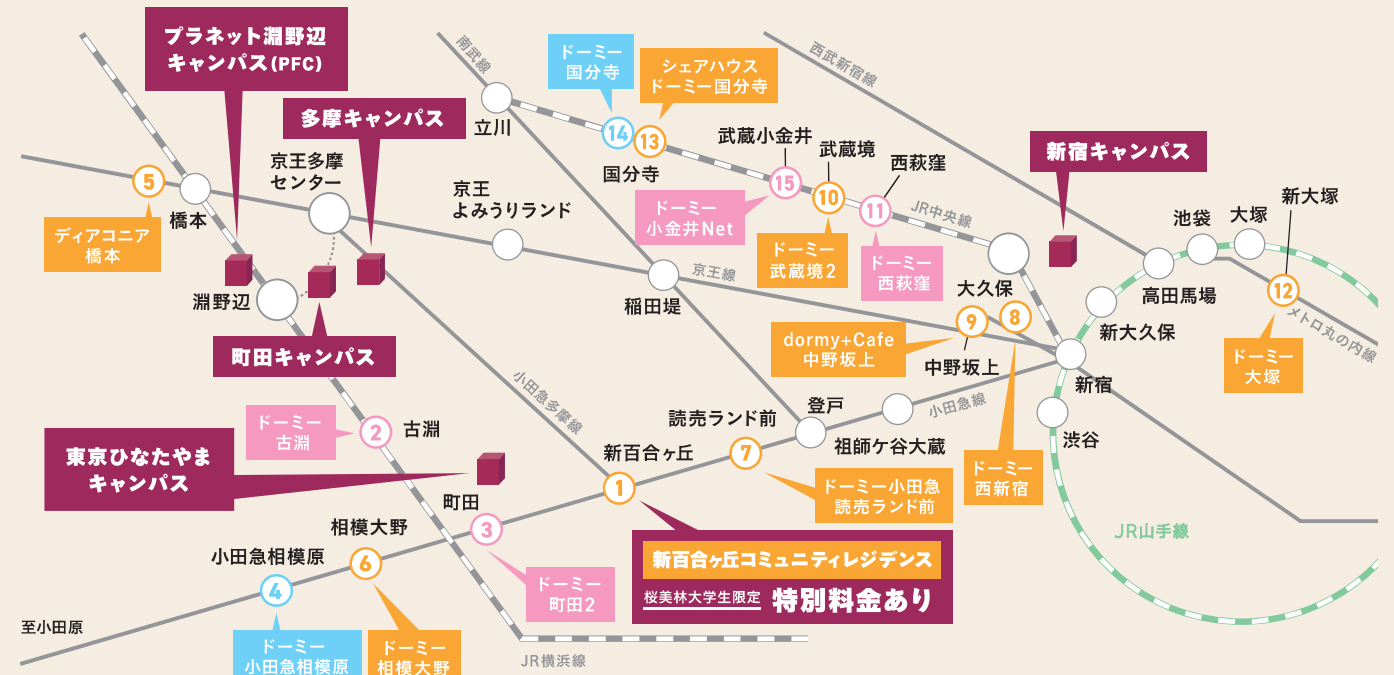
プラネット淵野辺キャンパス(PFC)

多摩キャンパス

南武線

ドーミー国分寺

シェアハウスドーミー国分寺

西武新宿線

立川

14

13

国分寺

武蔵小金井

武蔵境

西荻窪

新宿キャンパス

京王多摩センター

5

橋本

ディアコニア橋本

京王よみうりランド

15

ドーミー小金井Net

10

ドーミー武蔵境2

11

ドーミー西荻窪

JR中央線

池袋

大塚

新大塚

淵野辺

町田キャンパス

稲田堤

京王線

大久保

高田馬場

新大久保

12

メトロ丸の内線

ドーミー大塚

dormy+Cafe中野坂上

9

8

中野坂上

新宿

小田急多摩線

読売ランド前

登戸

小田急線

渋谷

ドーミー古淵

2

古淵

祖師ケ谷大蔵

東京ひなたやまキャンパス

新百合ヶ丘

7

ドーミー小田急読売ランド前

ドーミー西新宿

1

町田

相模大野

3

JR山手線

小田急相模原

6

新百合ヶ丘コミュニティレジデンス

桜美林大学生限定 特別料金あり

ドーミー町田2

4

至小田原

ドーミー小田急相模原

ドーミー相模大野

JR横浜線